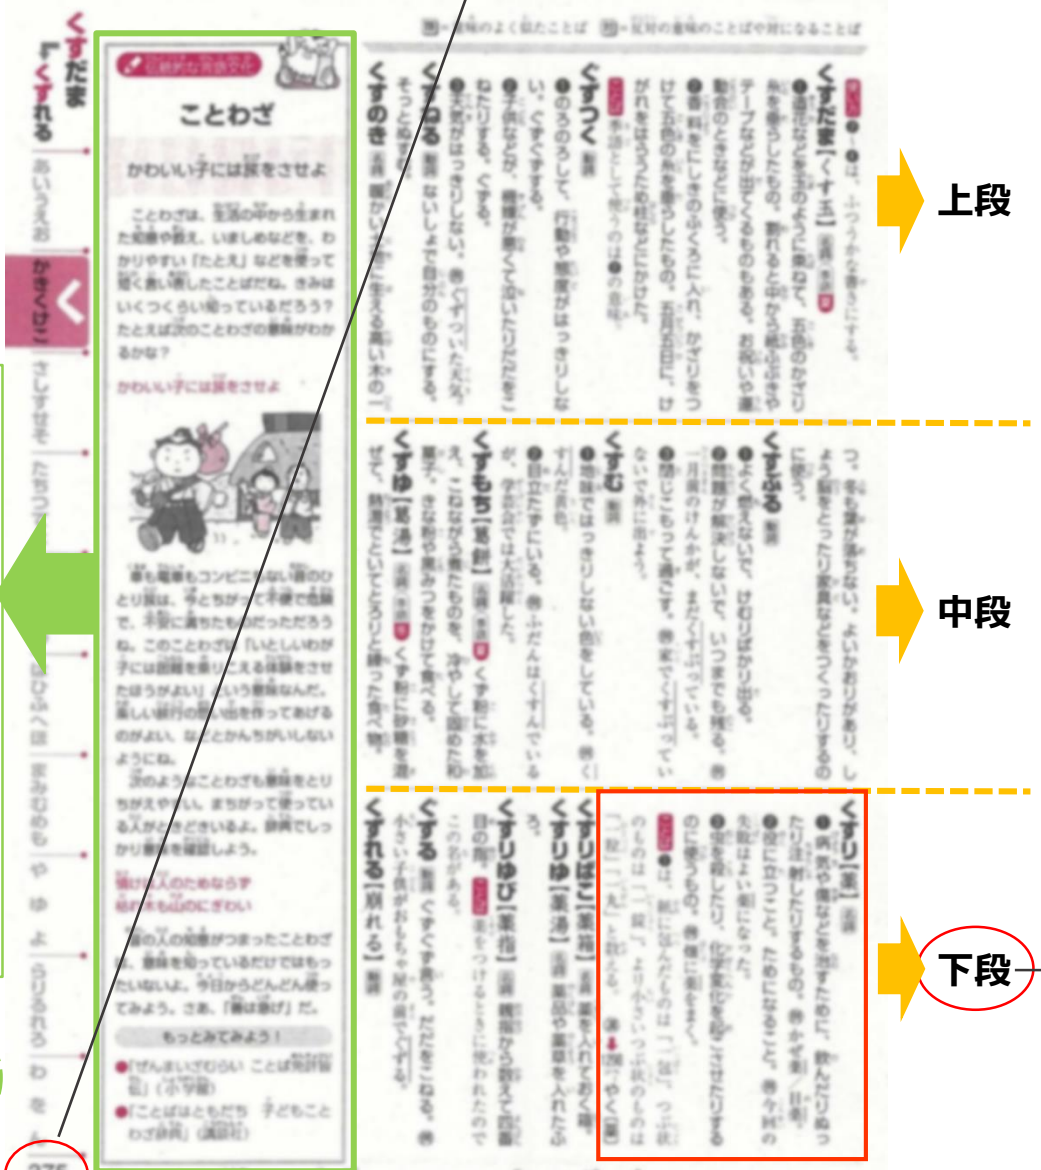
上段

中段

下段

くすだま
くずれる

あいうえお
かきくけこ
く
さしすせそ
たちつてと
はひふへほ
まみむめも
や
ゆ
よ
らりるれろ
わ

ことわざ

かわいい子には旅をさせよ

ことわざは、生活の中から生まれた知恵や教え、いましめなどを、わかりやすい「たとえ」などを使って短く言い表したことばだね。きみはいくつくらい知っているだろう？たとえば次のことわざの意味がわかるかな？

かわいい子には旅をさせよ

昔も電車もコンビニもない昔のひとり旅は、子どもがって不便で危険で、大変な目にあうこともあっただろうね。このことわざは「いとしいわが子には苦労を乗りこえる体験をさせたほうがよい」という意味なんだ。楽しい旅行の思い出を作ってあげるのがよい、などとかんちがいしないようにね。

次のようなことわざも意味をとりちがえやすい。まちがって使っている人がときどきいるよ。辞典でしっかり意味を確認しよう。

情けは人のためならず
枯れ木も山のにぎわい

昔の人の知恵がつまったことわざ。意味を知っているだけではもったいないよ。分かったらどんどん使ってみよう。さあ、「善は急げ」だ。

もっとみてみよう！
●「ぜんまいざむらい ことば教科書」(小学館)
●「ことばはともだち 子どもことわざ辞典」(講談社)

275

くすだま【くす玉】

くずつく
●のろのろして、行動や態度がはっきりしない。ぐずぐずする。
●子供などが、機嫌が悪くて泣いたりだだをこねたりする。ぐずる。
●天気がはっきりしない。

くずる

くすのき

くすぶる
●よく燃えないで、けむりばかり出る。
●問題が解決しないで、いつまでも残る。
●閉じこもって過ごす。

くすむ
●地味ではっきりしない色をしている。
●目立たずにいる。

くずもち【葛餅】

くずゆ【葛湯】

くすり【薬】
●病気や傷などを治すために、飲んだりぬったり注射したりするもの。
●役に立つこと。ためになること。
●虫を殺したり、化学変化を起こさせたりするのに使うもの。

くすりばこ【薬箱】

くすりゆ【薬湯】

くすりゆび【薬指】

ぐずる

くずれる【崩れる】